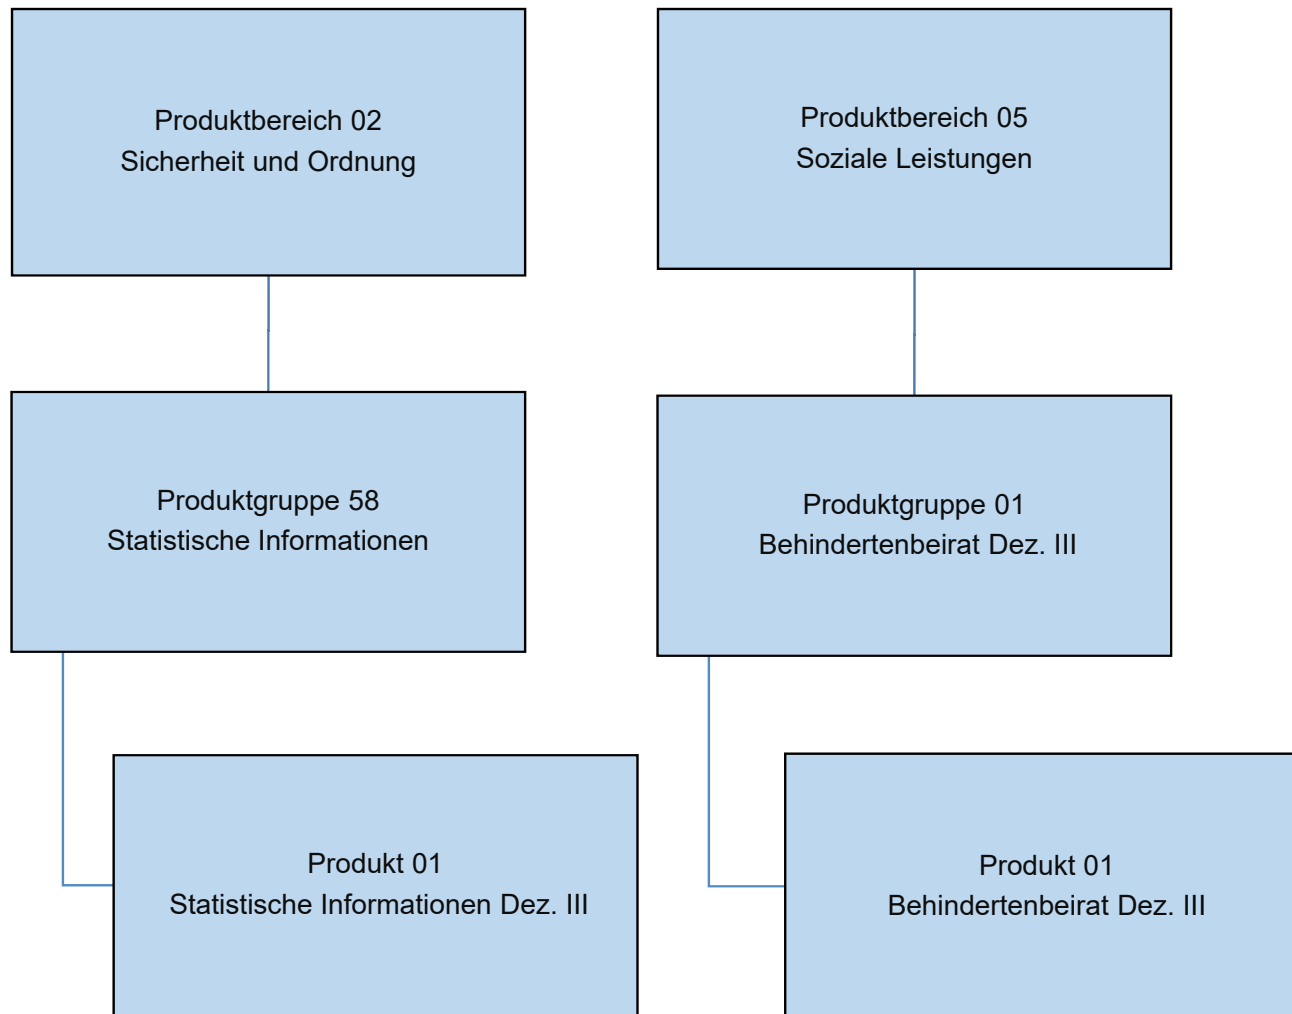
Produktbereich 02
Sicherheit und Ordnung

Produktgruppe 58
Statistische Informationen

Produkt 01
Statistische Informationen Dez. III

Produktbereich 05
Soziale Leistungen

Produktgruppe 01
Behindertenbeirat Dez. III

Produkt 01
Behindertenbeirat Dez. III